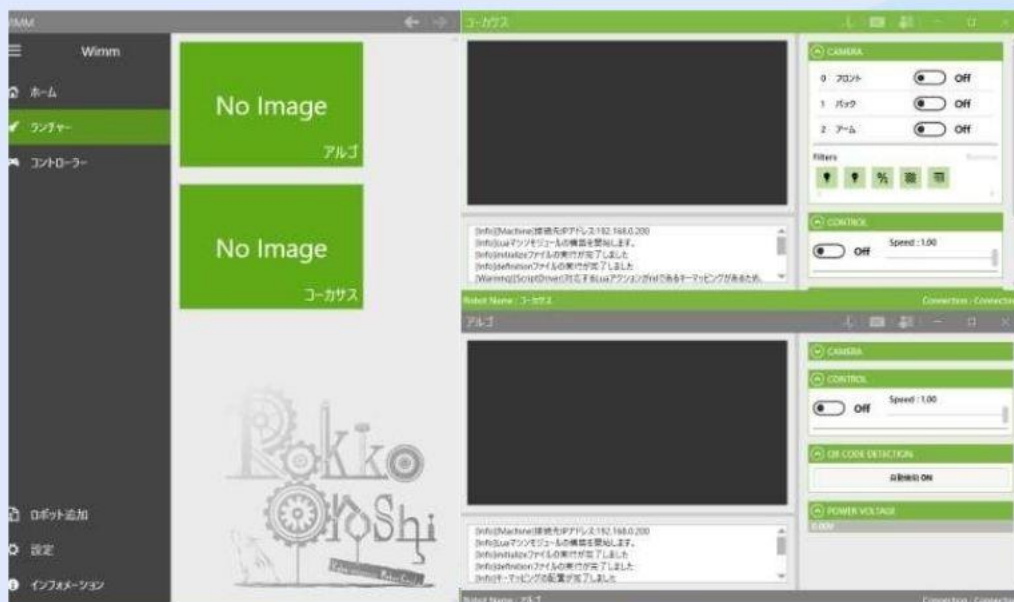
WMM

Wimm

ホーム

ランチャー

コントローラー

No Image

アルゴ

No Image

コーカサス

Rokko Oroshi

ロボット追加

設定

インフォメーション

コーカサス

CAMERA

0 フロント Off

1 バック Off

2 アーム Off

Filters

CONTROL

Off Speed : 1.00

[Info][Machine]接続先IPアドレス:192.168.0.200
[Info]Luaマシンモジュールの構築を開始します。
[Info]initializeファイルの実行が完了しました
[Info]definitionファイルの実行が完了しました
[Warning][ScriptDriver]対応するLuaアクションが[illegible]であるキーマッピングがあるため、

Robot Name : コーカサス

Connection : Connectio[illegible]

アルゴ

CAMERA

CONTROL

Off Speed : 1.00

QR CODE DETECTION

自動検出 ON

POWER VOLTAGE

0.00V

[Info][Machine]接続先IPアドレス:192.168.0.200
[Info]Luaマシンモジュールの構築を開始します。
[Info]initializeファイルの実行が完了しました
[Info]definitionファイルの実行が完了しました
[Info]キーマッピングの配置が完了しました

Robot Name : アルゴ

Connection : Connectio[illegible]